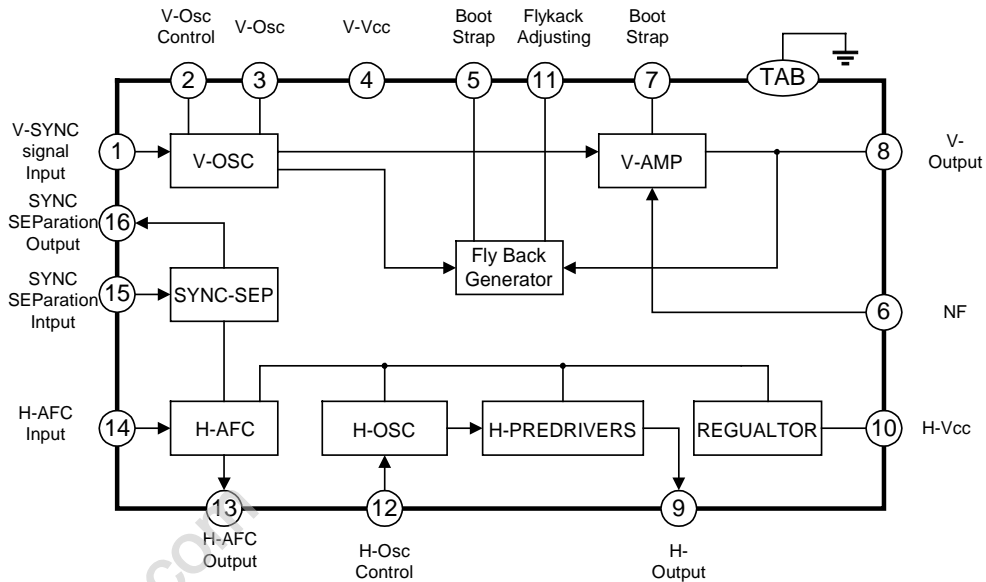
V-Osc Control
V-Osc
V-Vcc
Boot Strap
Flykack Adjusting
Boot Strap
TAB

2
3
4
5
11
7

V-SYNC signal Input
1
V-OSC
V-AMP
8
V-Output

SYNC SEParation Output
16

Fly Back Generator

SYNC SEParation Intput
15
SYNC-SEP

6
NF

H-AFC Input
14
H-AFC
H-OSC
H-PREDRIVERS
REGUALTOR
10
H-Vcc

13
H-AFC Output
12
H-Osc Control
9
H-Output

.com